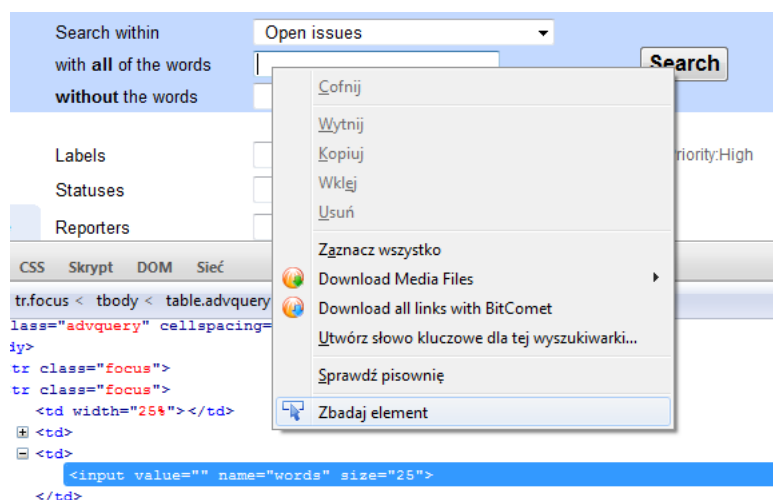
Search within Open issues
with **all** of the words
**without** the words
Search

Labels
Statuses
Reporters

riority:High

Cofnij
Wytnij
Kopiuj
Wklej
Usuń
Zaznacz wszystko
Download Media Files
Download all links with BitComet
Utwórz słowo kluczowe dla tej wyszukiwarki...
Sprawdź pisownię
Zbadaj element

CSS Skrypt DOM Sieć

tr.focus < tbody < table.advquery

lass="advquery" cellspacing=
dy>
tr class="focus">
tr class="focus">
<td width="25%"></td>
⊞ <td>
⊟ <td>
<input value="" name="words" size="25">
</td>